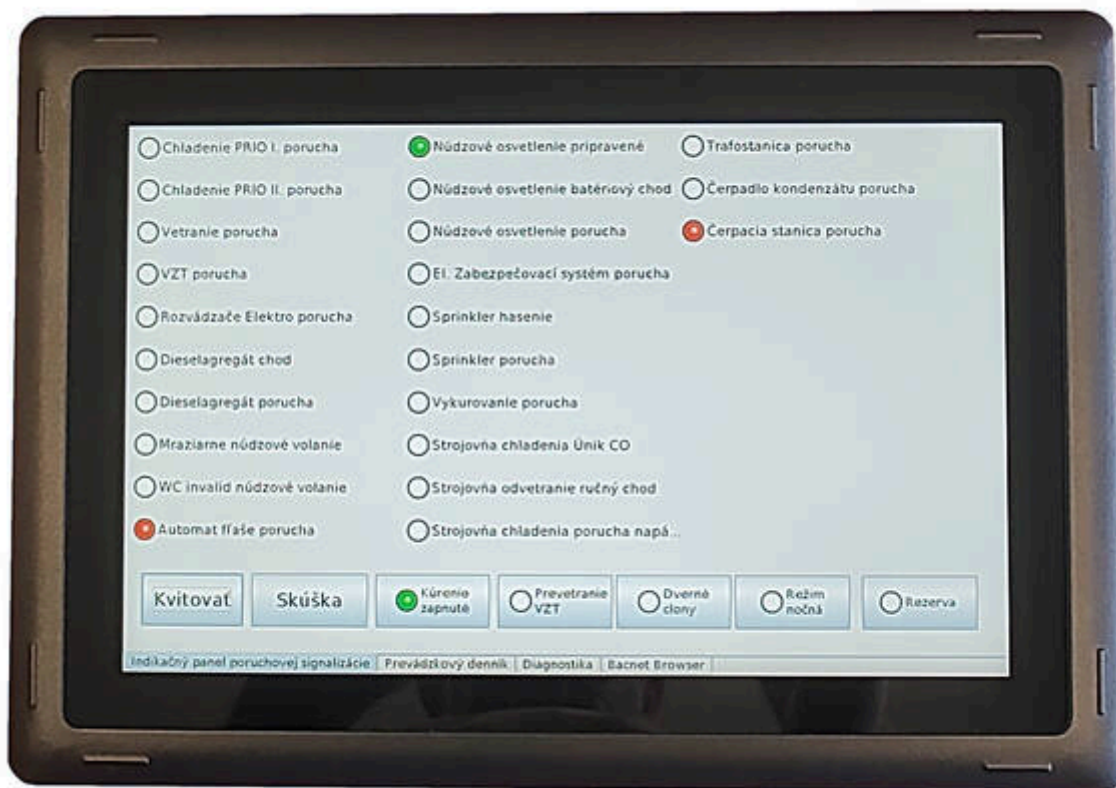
Chladenie PRIO I. porucha
Chladenie PRIO II. porucha
Vetranie porucha
VZT porucha
Rozvádzače Elektro porucha
Dieselagregát chod
Dieselagregát porucha
Mraziarne núdzové volanie
WC invalid núdzové volanie
Automat fľaše porucha

Núdzové osvetlenie pripravené
Núdzové osvetlenie batériový chod
Núdzové osvetlenie porucha
El. Zabezpečovací systém porucha
Sprinkler hasenie
Sprinkler porucha
Vykurovanie porucha
Strojovňa chladenia Únik CO
Strojovňa odvetranie ručný chod
Strojovňa chladenia porucha napá...

Trafostanica porucha
Čerpadlo kondenzátu porucha
Čerpacia stanica porucha

Kvitovať
Skúška
Kúrenie zapnuté
Prevetranie VZT
Dverné clony
Režim nočná
Rezerva

Indikačný panel poruchovej signalizácie | Prevádzkový denník | Diagnostika | Bacnet Browser